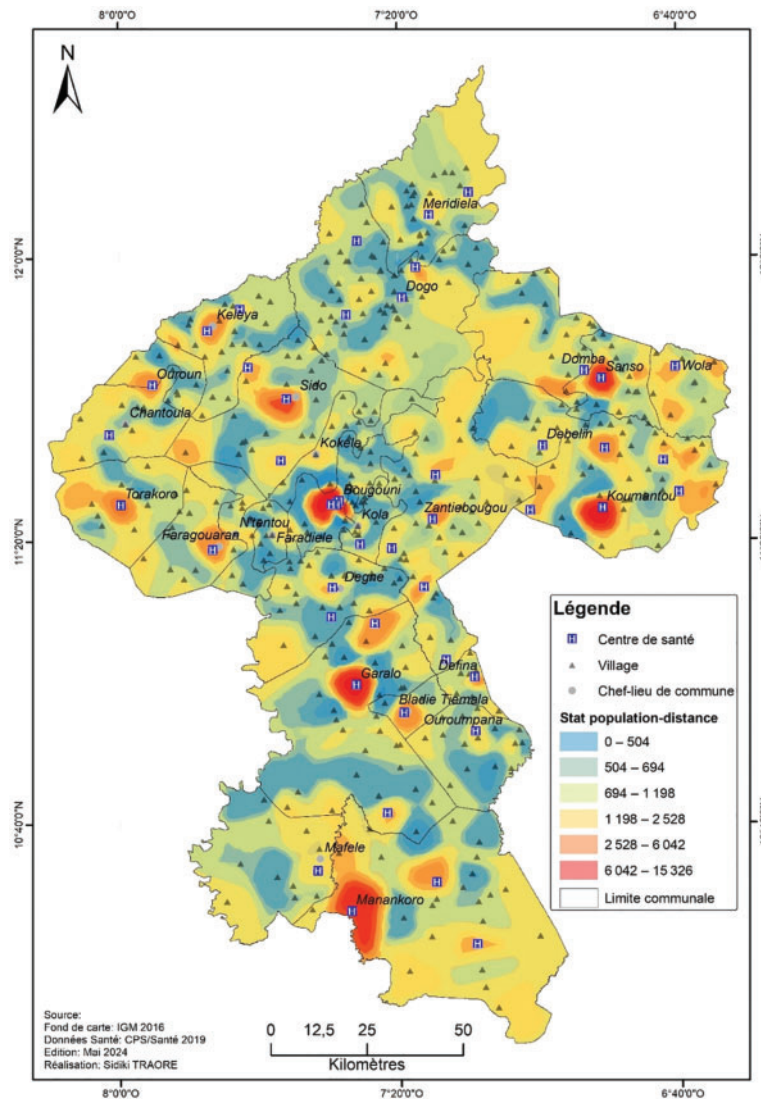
8°0'0"O
7°20'0"O
6°40'0"O

N

12°0'0"N
11°20'0"N
10°40'0"N

Meridiela
Dogo
Keleya
Odroun
Chantoula
Sido
Domba
Sanso
Wola
Debelin
Kokele
Torakoro
Bougouni
Kola
Zantiebougou
Koumantou
Faragouaran
N'tentou
Faradiele
Degne
Garalo
Defina
Bladie Tiemala
Ouroumpana
Mafele
Manankoro

Légende
Centre de santé
Village
Chef-lieu de commune
Stat population-distance
0 – 504
504 – 694
694 – 1 198
1 198 – 2 528
2 528 – 6 042
6 042 – 15 326
Limite communale

Source:
Fond de carte: IGM 2016
Données Santé: CPS/Santé 2019
Edition: Mai 2024
Réalisation: Sidiki TRAORE

0 12,5 25 50
Kilomètres

8°0'0"O
7°20'0"O
6°40'0"O